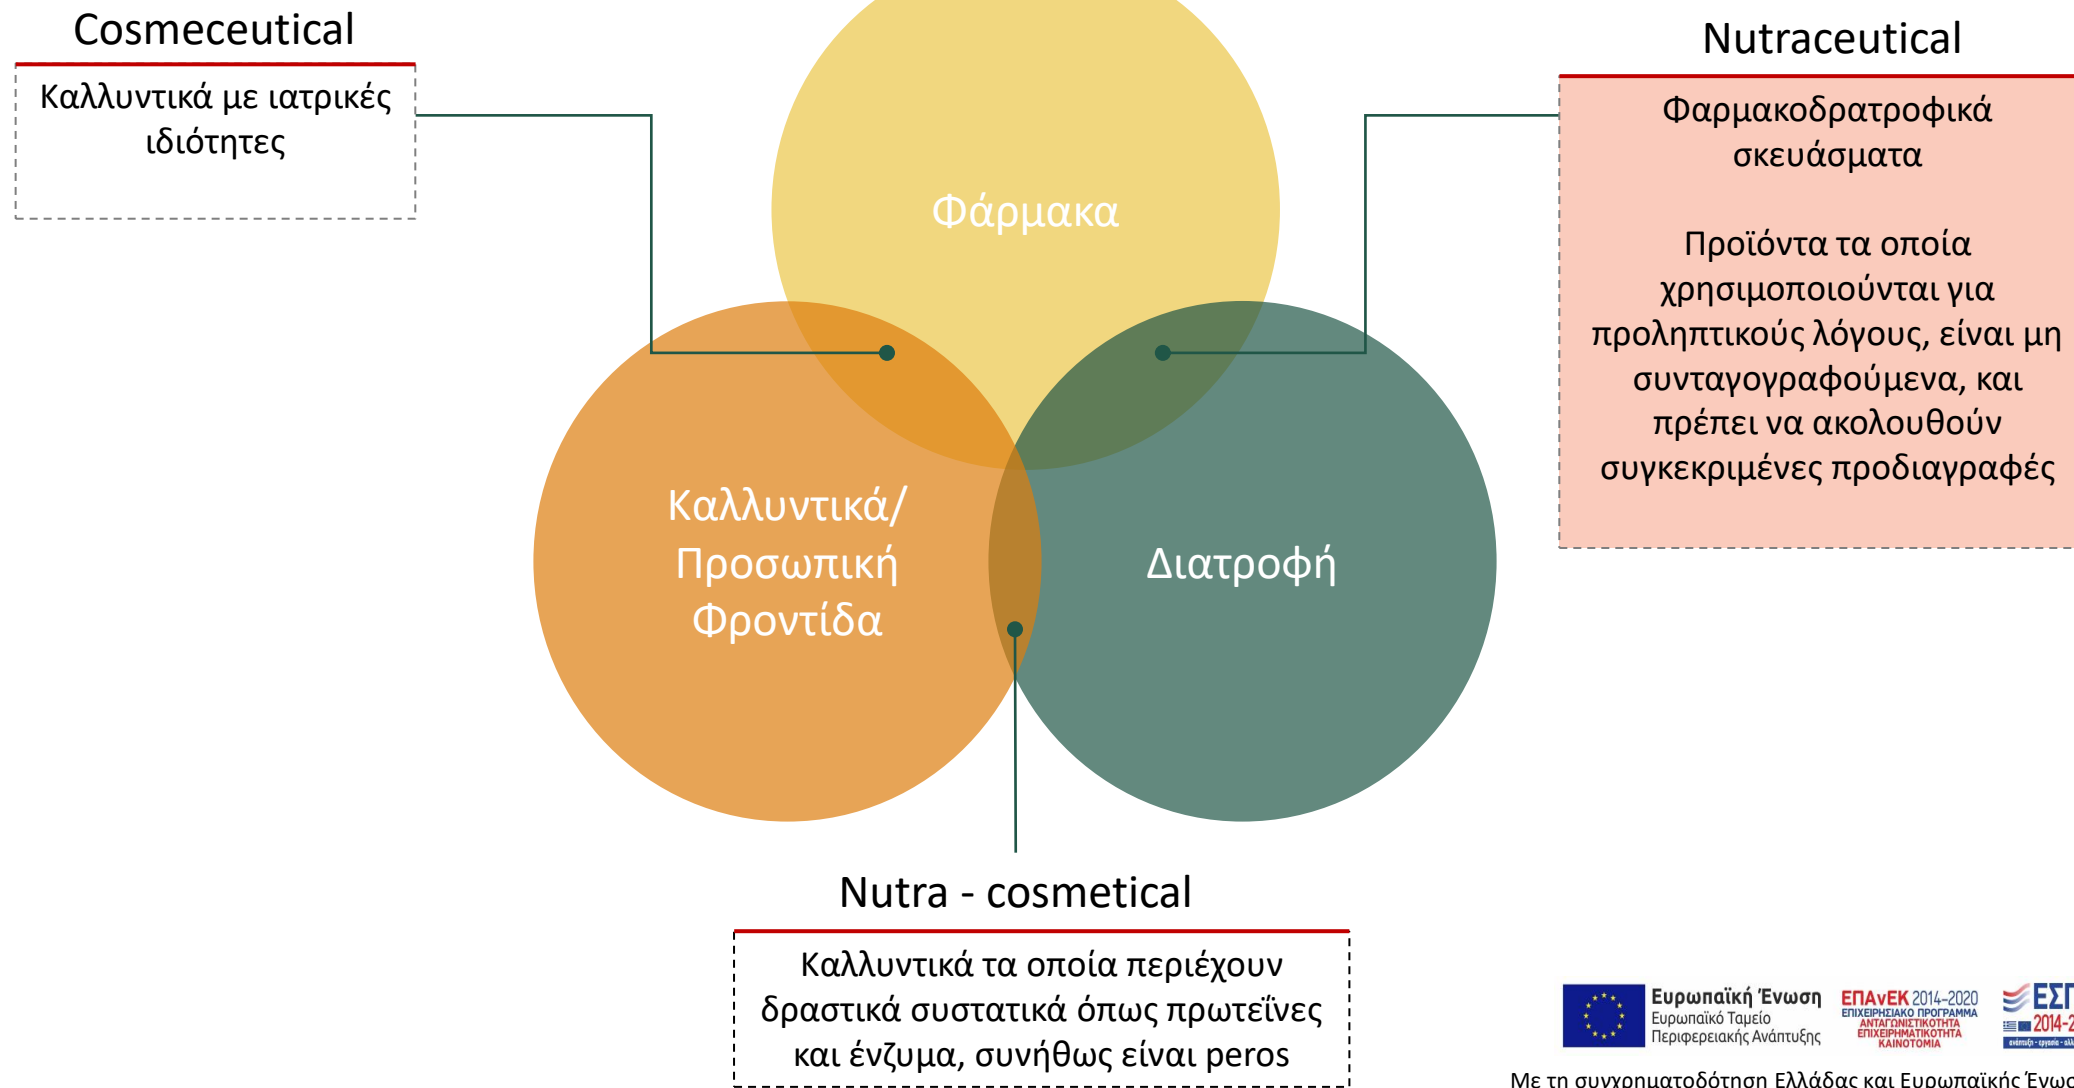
Cosmeceutical

Καλλυντικά με ιατρικές ιδιότητες

Nutraceutical

Φαρμακοδρατροφικά σκευάσματα

Προϊόντα τα οποία χρησιμοποιούνται για προληπτικούς λόγους, είναι μη συνταγογραφούμενα, και πρέπει να ακολουθούν συγκεκριμένες προδιαγραφές

Φάρμακα

Καλλυντικά/ Προσωπική Φροντίδα

Διατροφή

Nutra - cosmetical

Καλλυντικά τα οποία περιέχουν δραστικά συστατικά όπως πρωτεΐνες και ένζυμα, συνήθως είναι peros

Ευρωπαϊκή Ένωση
Ευρωπαϊκό Ταμείο Περιφερειακής Ανάπτυξης

ΕΠΑνΕΚ 2014-2020
ΕΠΙΧΕΙΡΗΣΙΑΚΟ ΠΡΟΓΡΑΜΜΑ
ΑΝΤΑΓΩΝΙΣΤΙΚΟΤΗΤΑ
ΕΠΙΧΕΙΡΗΜΑΤΙΚΟΤΗΤΑ
ΚΑΙΝΟΤΟΜΙΑ

ΕΣΠ
2014-2
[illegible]

Με τη συγχρηματοδότηση Ελλάδας και Ευρωπαϊκής Ένωσ